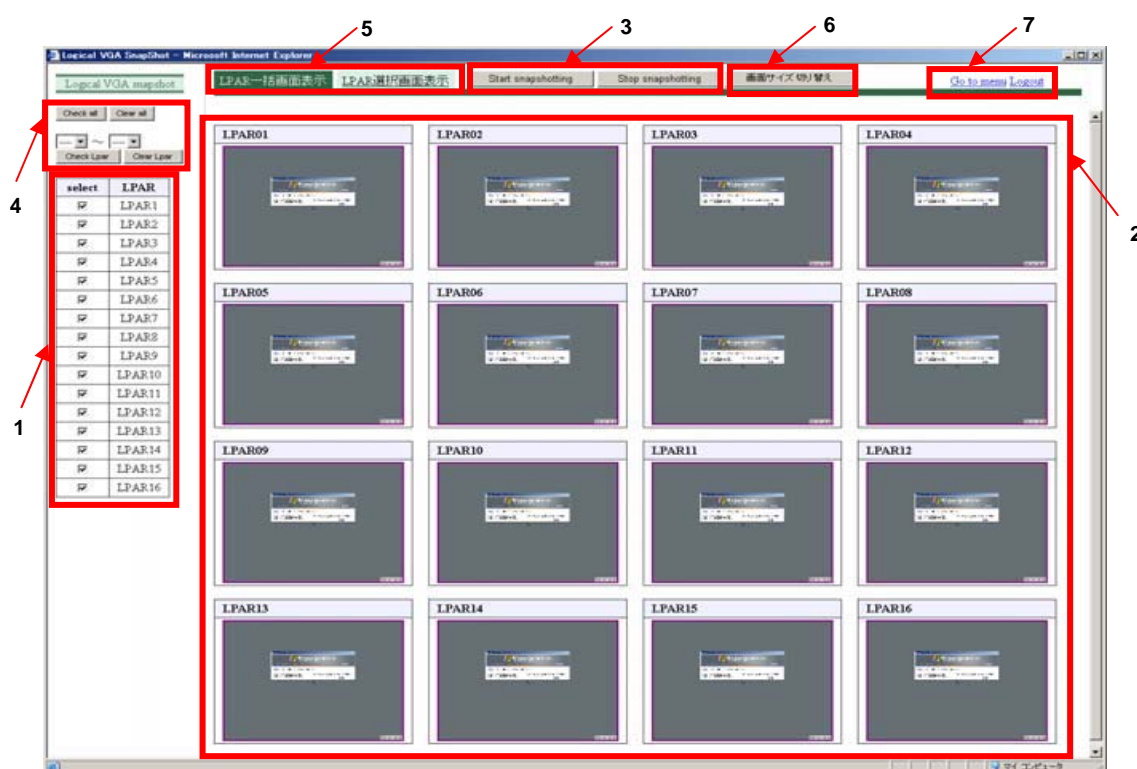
5
3
6
7

Logical VGA SnapShot - Microsoft Internet Explorer

Logical VGA snapshot

LPAR一括画面表示 LPAR選択画面表示

Start snapshotting Stop snapshotting

画面サイズ切り替え

Go to menu Logout

4

Check all Clear all

~

Check Lpar Clear Lpar

| select | LPAR |
|---|---|
| ☑ | LPAR1 |
| ☑ | LPAR2 |
| ☑ | LPAR3 |
| ☑ | LPAR4 |
| ☑ | LPAR5 |
| ☑ | LPAR6 |
| ☑ | LPAR7 |
| ☑ | LPAR8 |
| ☑ | LPAR9 |
| ☑ | LPAR10 |
| ☑ | LPAR11 |
| ☑ | LPAR12 |
| ☑ | LPAR13 |
| ☑ | LPAR14 |
| ☑ | LPAR15 |
| ☑ | LPAR16 |

1

2

LPAR01 LPAR02 LPAR03 LPAR04

LPAR05 LPAR06 LPAR07 LPAR08

LPAR09 LPAR10 LPAR11 LPAR12

LPAR13 LPAR14 LPAR15 LPAR16

マイ コンピュータ